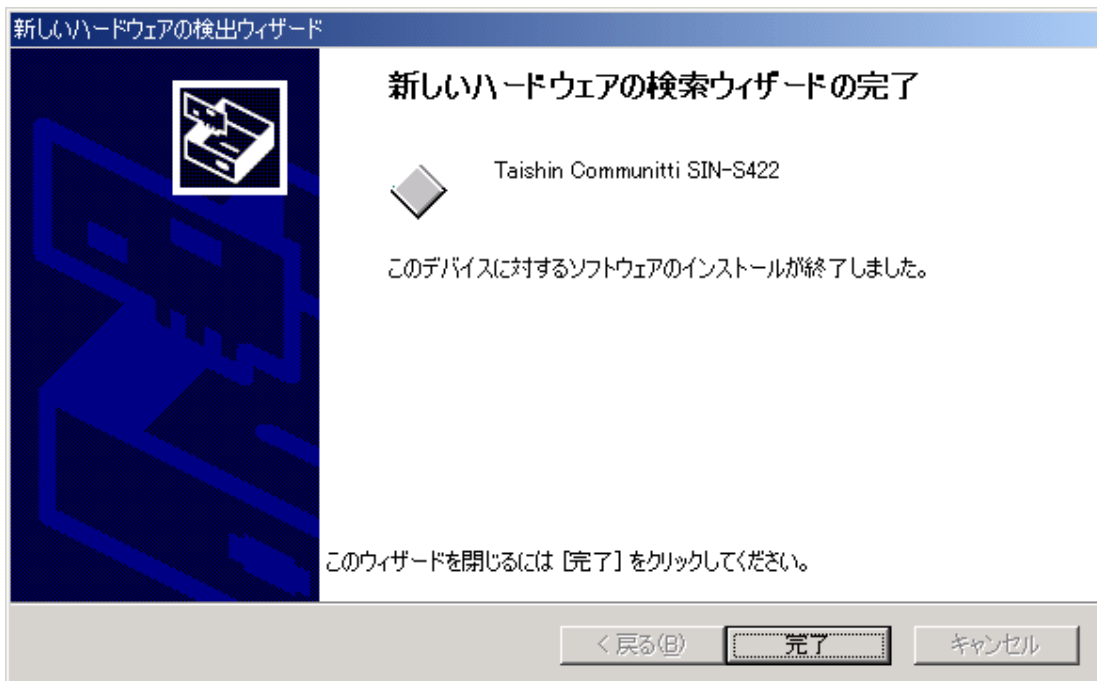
新しいハードウェアの検出ウィザード

新しいハードウェアの検索ウィザードの完了

Taishin Communitti SIN-S422

このデバイスに対するソフトウェアのインストールが終了しました。

このウィザードを閉じるには [完了] をクリックしてください。

< 戻る(B)

完了

キャンセル